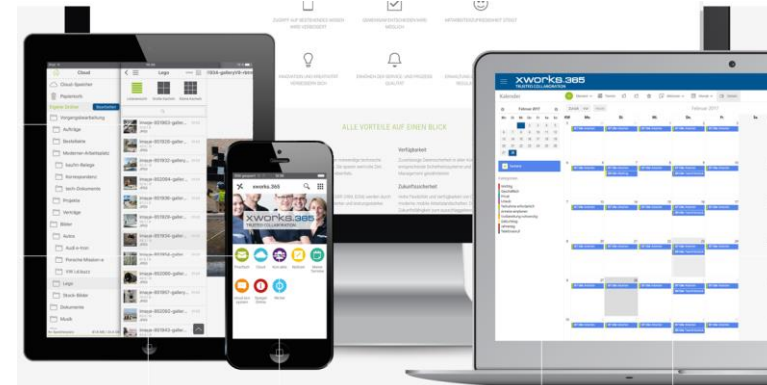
ZUGRIFF AUF BESTEHENDE DATEN UND SERVER

ALLE VORTEILE AUF EINEN BLICK

Verfügbarkeit

Zukunftssicherheit

Cloud

Logo

Cloud-Speicher

Papierkorb

Vorgangsbearbeitung

Aufträge

Bestellwesen

Modernes Arbeitsplatz

Korrespondenz

Projekte

Verträge

Bilder

Autos

Logo

Stock-Bilder

Dokumente

Musik

xworks.365

XWORKS.365

TRUSTED COLLABORATION

Kalender

Februar 2017